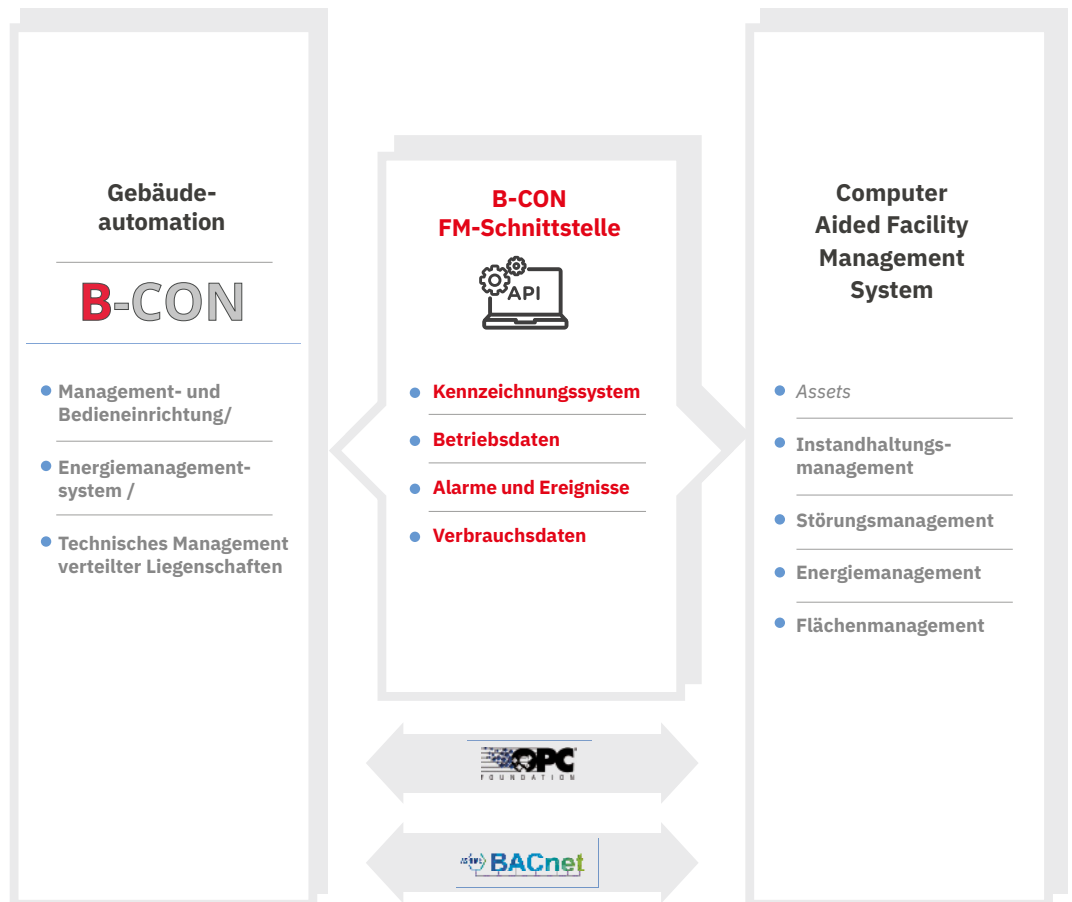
Gebäudeautomation

B-CON

- Management- und Bedieneinrichtung/
- Energiemanagementsystem /
- Technisches Management verteilter Liegenschaften

B-CON
FM-Schnittstelle

API

- Kennzeichnungssystem
- Betriebsdaten
- Alarme und Ereignisse
- Verbrauchsdaten

OPC
FOUNDATION

BACnet

Computer Aided Facility Management System

- Assets
- Instandhaltungsmanagement
- Störungsmanagement
- Energiemanagement
- Flächenmanagement